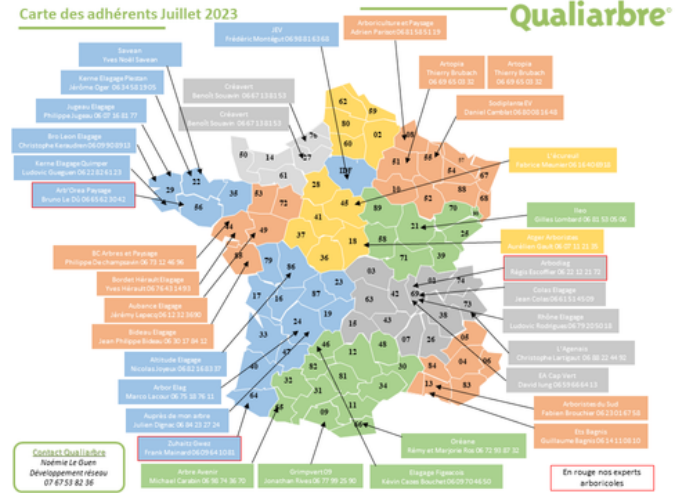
Carte des adhérents Juillet 2023

Qualiarbre®

JEV
Frédéric Montagut 06 98 81 63 68

Arboriculture and Paysage
Adrien Pantel 06 01 58 51 19

Savean
Yves Noël Savean

Kerne Elagage Plaudan
Jérôme Ogor 06 34 58 19 05

Jugeau Elagage
Philippe Jugeau 06 07 16 81 77

Bro Leon Elagage
Christophe Kerautret 06 09 90 89 12

Kerne Elagage Quimper
Ludovic Guéguen 06 22 82 61 23

Arb'Orea Paysage
Bruno Le Dû 06 65 62 30 42

Créavert
Benoît Soucein 06 67 13 81 53

Créavert
Benoît Soucein 06 67 13 81 53

Artopia
Thierry Brubach 06 69 65 03 32

Artopia
Thierry Brubach 06 69 65 03 32

Sodiplante EV
Daniel Cambier 06 80 08 16 48

L'Ecureuil
Fabrice Meunier 06 16 40 89 88

BC Arbres et Paysage
Philippe Dechampeaux 06 73 12 46 96

Bordet Hérault Elagage
Yves Hérault 06 76 43 14 93

Aubance Elagage
Jérémy Lapeyre 06 12 32 38 80

Bideau Elagage
Jean Philippe Bideau 06 30 17 84 12

Attitude Elagage
Nicolas Jeuvy 06 62 16 83 37

Arbor Elag
Marco Lacour 06 75 18 76 11

Auprès de mon arbre
Julien Dignac 06 84 23 27 24

Zuhaitz Ewaz
Frank Mainard 06 09 64 10 81

Arbre Avenir
Michael Carbon 06 98 74 36 70

Grimpvert09
Jonathan Rives 06 77 99 25 90

Elagage Figeacois
Kévin Casse Bouchet 06 09 70 46 50

Orkéane
Rémy et Marjorie Ros 06 72 95 87 32

Ywo
Gilles Lombard 06 81 53 05 06

Arger Arbonistes
Aurélien Gaud 06 07 31 21 35

Arbodiag
Régis Escoffier 06 22 32 21 72

Colas Elagage
Jean Colas 06 61 51 45 09

Rhône Elagage
Ludovic Rodriguez 06 79 23 50 18

L'Agenais
Christophe Lartigaud 06 88 22 44 91

EA Cap Vert
David Icing 06 59 86 64 13

Arboristes du Sud
Fabien Brouchier 06 23 01 67 58

Eco Bagnis
Guillaume Bagnis 06 14 11 08 10

50 14 76 27 61 62 59 80 02 60 08 51 55 57 67 68 88 54 52 10 77 95 78 91 28 45 89 21 70 25 90 39 58 71 18 41 37 36 86 72 53 49 56 35 22 29 85 79 44 03 23 42 69 74 73 01 38 26 07 63 43 15 87 17 16 24 19 46 48 30 34 12 81 82 32 47 40 64 65 31 11 09 66 33 84 13 83 06 04 05

Contact Qualiarbre
Noémie Le Guen
Développement réseau
07 67 53 82 36

En rouge nos experts arboricoles